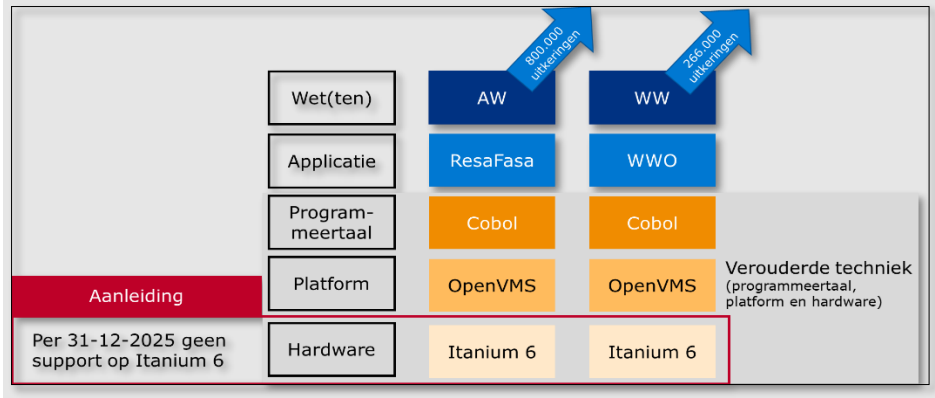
800.000 uitkeringen

266.000 uitkeringen

| Wet(ten) | AW | WW |
|---|---|---|
| Applicatie | ResaFasa | WWO |
| Program-meertaal | Cobol | Cobol |
| Platform | OpenVMS | OpenVMS |
| Hardware | Itanium 6 | Itanium 6 |

Verouderde techniek (programmeertaal, platform en hardware)

Aanleiding

Per 31-12-2025 geen support op Itanium 6